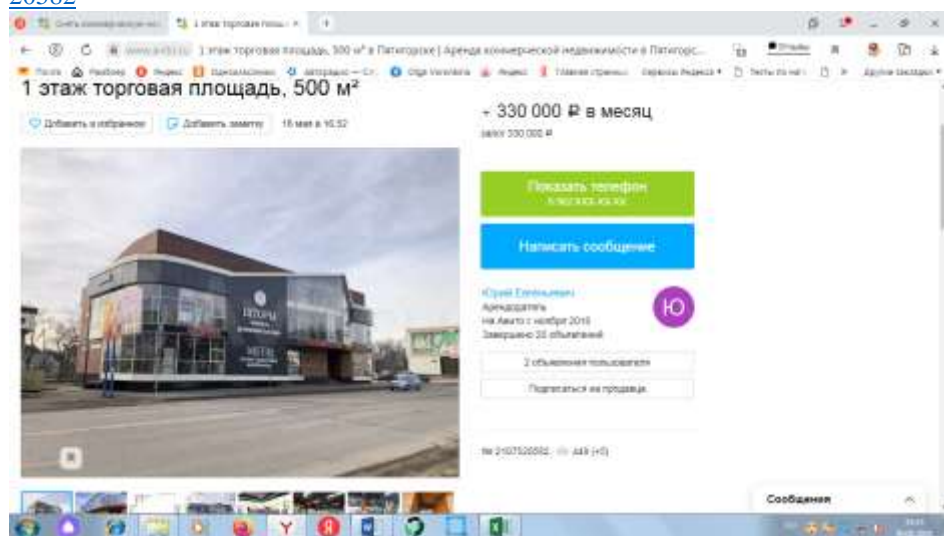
1 этаж торговая площадь, 500 м²

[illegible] Добавить в избранное | Добавить заметку | 16 мая в 16:32

330 000 ₽ в месяц
залог 330 000 ₽

Показать телефон
8 9ХХ ХХХ-ХХ-ХХ

Написать сообщение

Юрий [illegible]
Арендодатель
На Авито с ноября 2016
Завершено 22 объявления

Ю

2 объявления пользователя

Подписаться на продавца

№ 2107520592, 449 (+5)

Сообщения